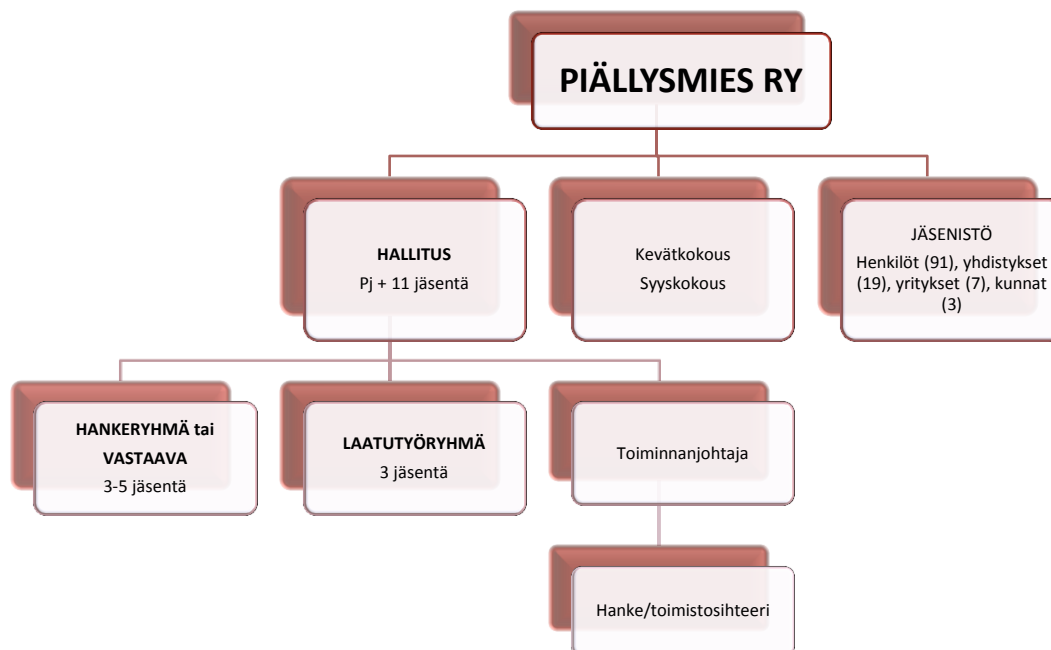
PIÄLLYSMIES RY

HALLITUS
Pj + 11 jäsentä

Kevätkokous
Syyskokous

JÄSENISTÖ
Henkilöt (91), yhdistykset (19), yritykset (7), kunnat (3)

HANKERYHMÄ tai VASTAAVA
3-5 jäsentä

LAATUTYÖRYHMÄ
3 jäsentä

Toiminnanjohtaja

Hanke/toimistosihteeri